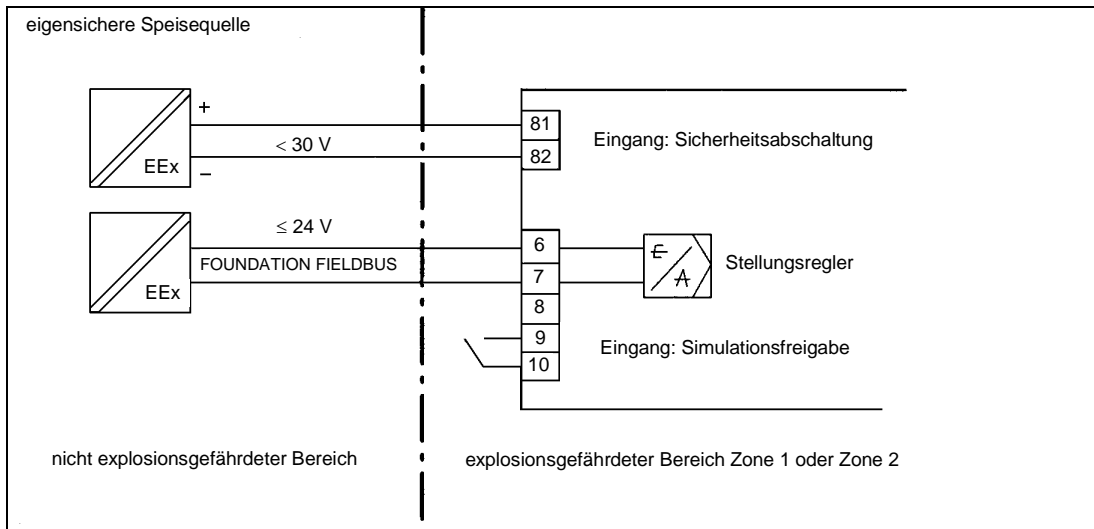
eigensichere Speisequelle

+

< 30 V

EEx

–

81

82

Eingang: Sicherheitsabschaltung

≤ 24 V

FOUNDATION FIELDBUS

EEx

6

7

8

E

A

Stellungsregler

9

10

Eingang: Simulationsfreigabe

nicht explosionsgefährdeter Bereich

explosionsgefährdeter Bereich Zone 1 oder Zone 2